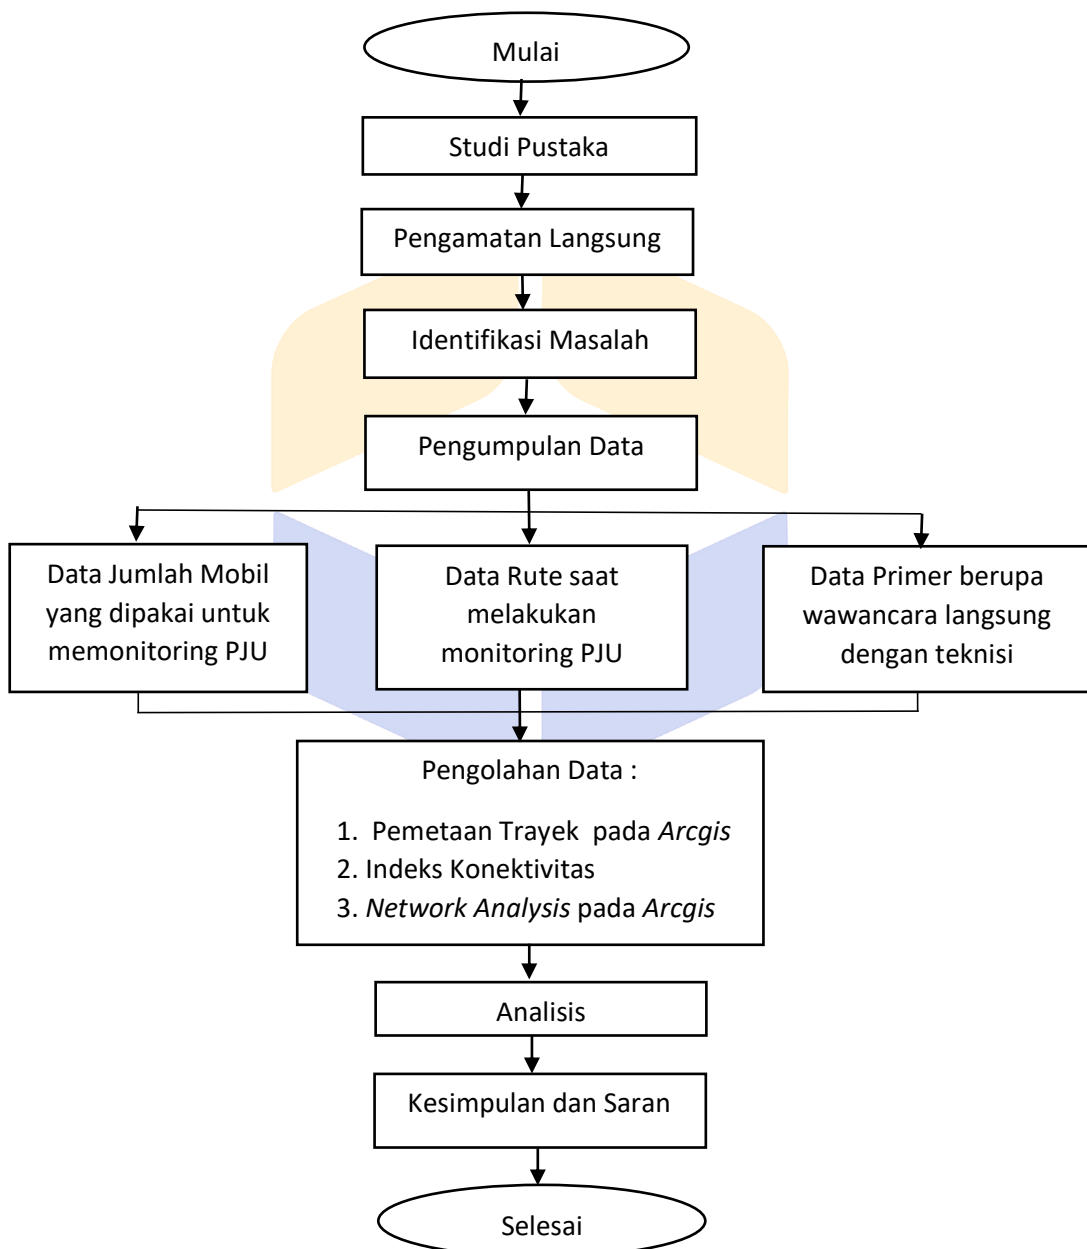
Mulai

Studi Pustaka

Pengamatan Langsung

Identifikasi Masalah

Pengumpulan Data

Data Jumlah Mobil yang dipakai untuk memonitoring PJU

Data Rute saat melakukan monitoring PJU

Data Primer berupa wawancara langsung dengan teknisi

Pengolahan Data :

1. Pemetaan Trayek pada *Arcgis*
2. Indeks Konektivitas
3. *Network Analysis* pada *Arcgis*

Analisis

Kesimpulan dan Saran

Selesai